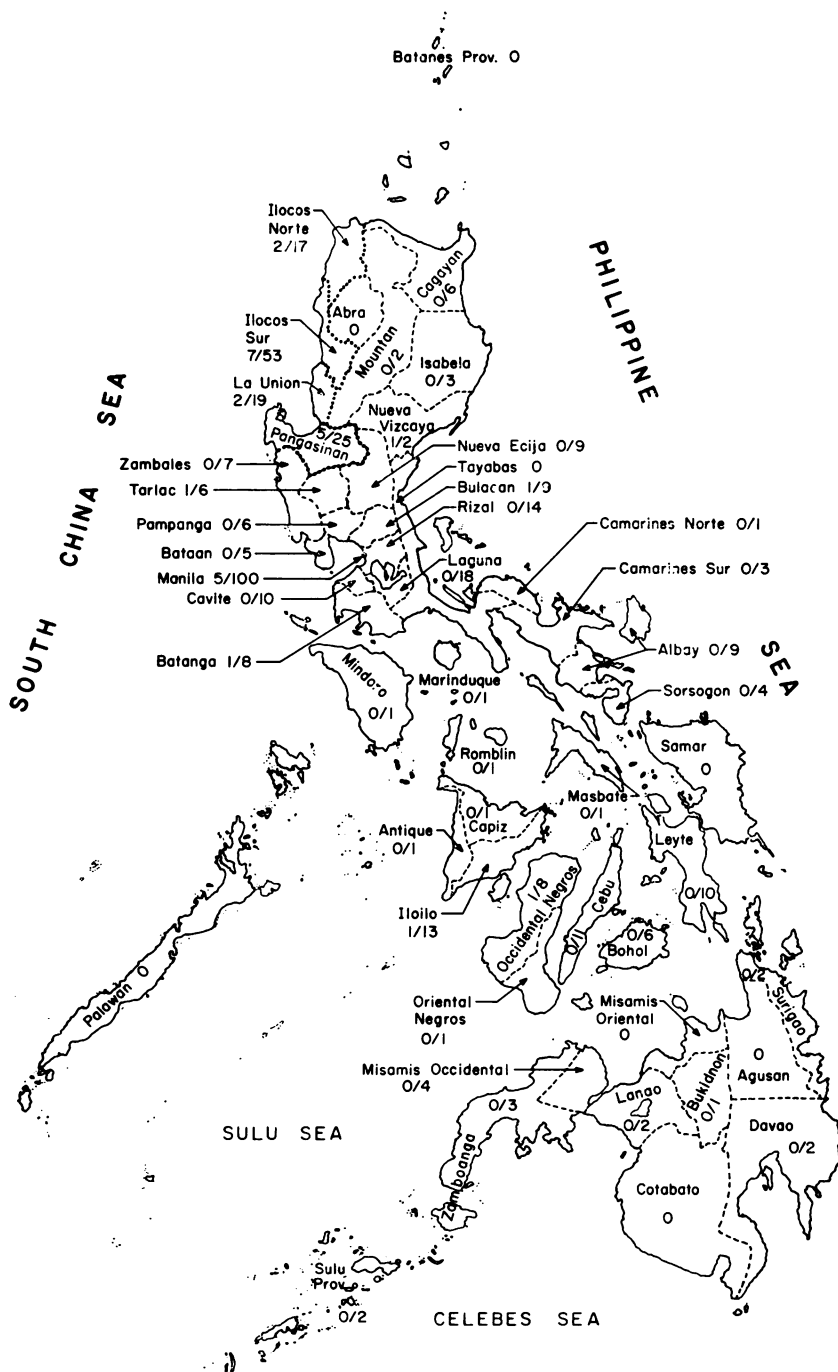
Batanes Prov. O

PHILIPPINE

Ilocos Norte 2/17

Cagayan 0/6

Abra 0

Ilocos Sur 7/53

Mountain 0/2

Isabela 0/3

La Union 2/19

Nueva Vizcaya 1/2

SOUTH CHINA SEA

5/25 Pangasinan

Zambales 0/7

Nueva Ecija 0/9

Tayabas 0

Tarlac 1/6

Bulacan 1/0

Pampanga 0/6

Rizal 0/14

Camarines Norte 0/1

Bataan 0/5

Manila 5/100

Laguna 0/18

Camarines Sur 0/3

Cavite 0/10

Batanga 1/8

Albay 0/9

SEA

Mindoro 0/1

Marinduque 0/1

Sorsogon 0/4

Romblin 0/1

Samar 0

Masbate 0/1

0/1 Capiz

Antique 0/1

Leyte

Iloilo 1/13

1/8 Occidental Negros

Cebu 0/11

0/10

0/6 Bohol

Palawan 0

Oriental Negros 0/1

Misamis Oriental 0

0/2 Surigao

Misamis Occidental 0/4

0 Agusan

0/3

Lanao 0/2

Bukidnon 0/1

SULU SEA

Davao 0/2

Zamboanga

Cotabato 0

Sulu Prov. 0/2

CELEBES SEA